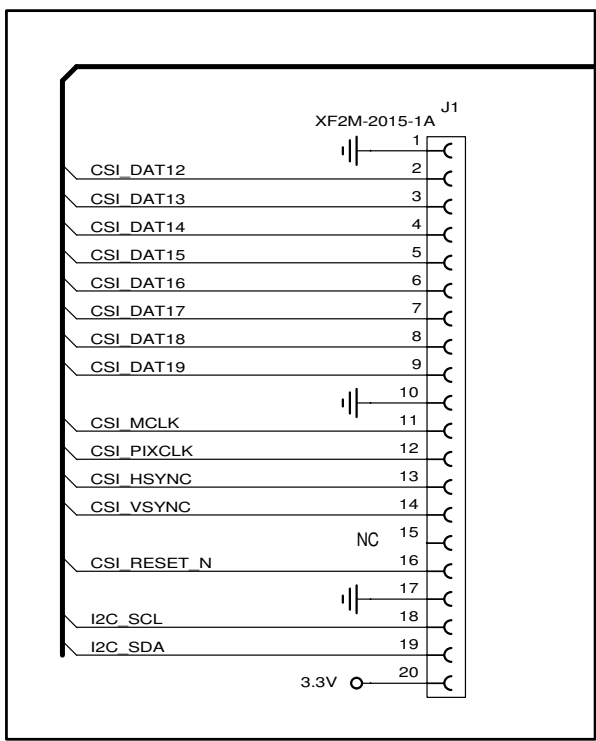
XF2M-2015-1A
J1
1
CSI_DAT12 2
CSI_DAT13 3
CSI_DAT14 4
CSI_DAT15 5
CSI_DAT16 6
CSI_DAT17 7
CSI_DAT18 8
CSI_DAT19 9
10
CSI_MCLK 11
CSI_PIXCLK 12
CSI_HSYNC 13
CSI_VSYNC 14
NC 15
CSI_RESET_N 16
17
I2C_SCL 18
I2C_SDA 19
3.3V 20